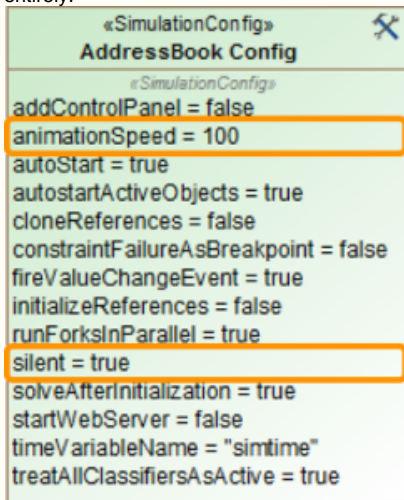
entirely.

«SimulationConfig»
AddressBook Config

«SimulationConfig»
addControlPanel = false
animationSpeed = 100
autoStart = true
autostartActiveObjects = true
cloneReferences = false
constraintFailureAsBreakpoint = false
fireValueChangeEvent = true
initializeReferences = false
runForksInParallel = true
silent = true
solveAfterInitialization = true
startWebServer = false
timeVariableName = "simtime"
treatAllClassifiersAsActive = true